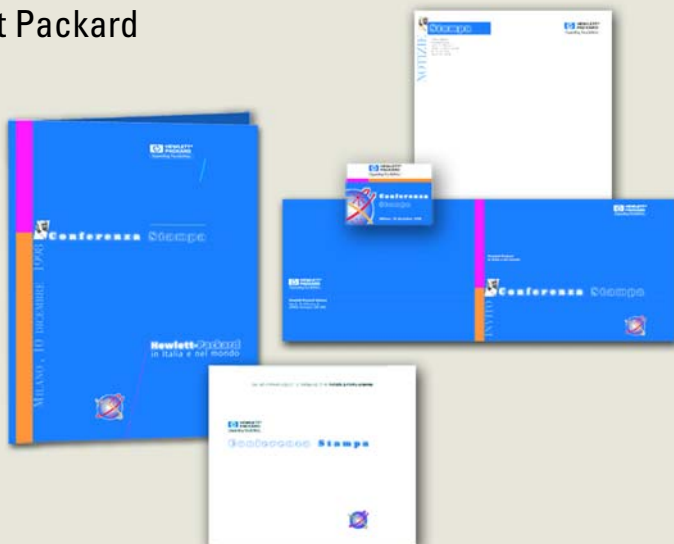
t Packard

NOTIZIE

Stampa

HEWLETT PACKARD

HEWLETT PACKARD

Conferenza Stampa

MILANO, 10 DICEMBRE 1998

Hewlett-Packard
in Italia e nel mondo

HEWLETT PACKARD

Conferenza Stampa

INVITO

Conferenza Stampa

HEWLETT PACKARD

Conferenza Stampa

HEWLETT PACKARD